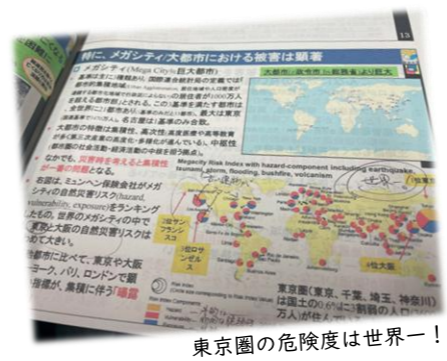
特に、メガシティ/大都市における被害は顕著

13

メガシティ(Mega City)：巨大都市

大都市：東京圏、名古屋圏、大阪圏(三大都市圏)

大都市の特徴は集積性、高次性・高密度等の大規模密度が高い

なかでも、災害時を考えると集積性の一番の問題となる

特に、ミュンヘン再保険会社がメガシティの自然災害リスク(hazard, vulnerability, exposure)をランキングしたもの、世界のメガシティの中で東京と大阪の自然災害リスクは極めて高い

他都市に比べて、東京や大阪ヨーク、パリ、ロンドンで顕著な指標が、集積に伴う「暴露」

Megacity Risk Index with hazard-component including earthquake, tsunami, storm, flooding, bushfire, volcanism

世界一

サンフランシスコ

ロサンゼルス

東京圏(東京、千葉、埼玉、神奈川)は国土の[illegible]万人が住んでいる

東京圏の危険度は世界一！